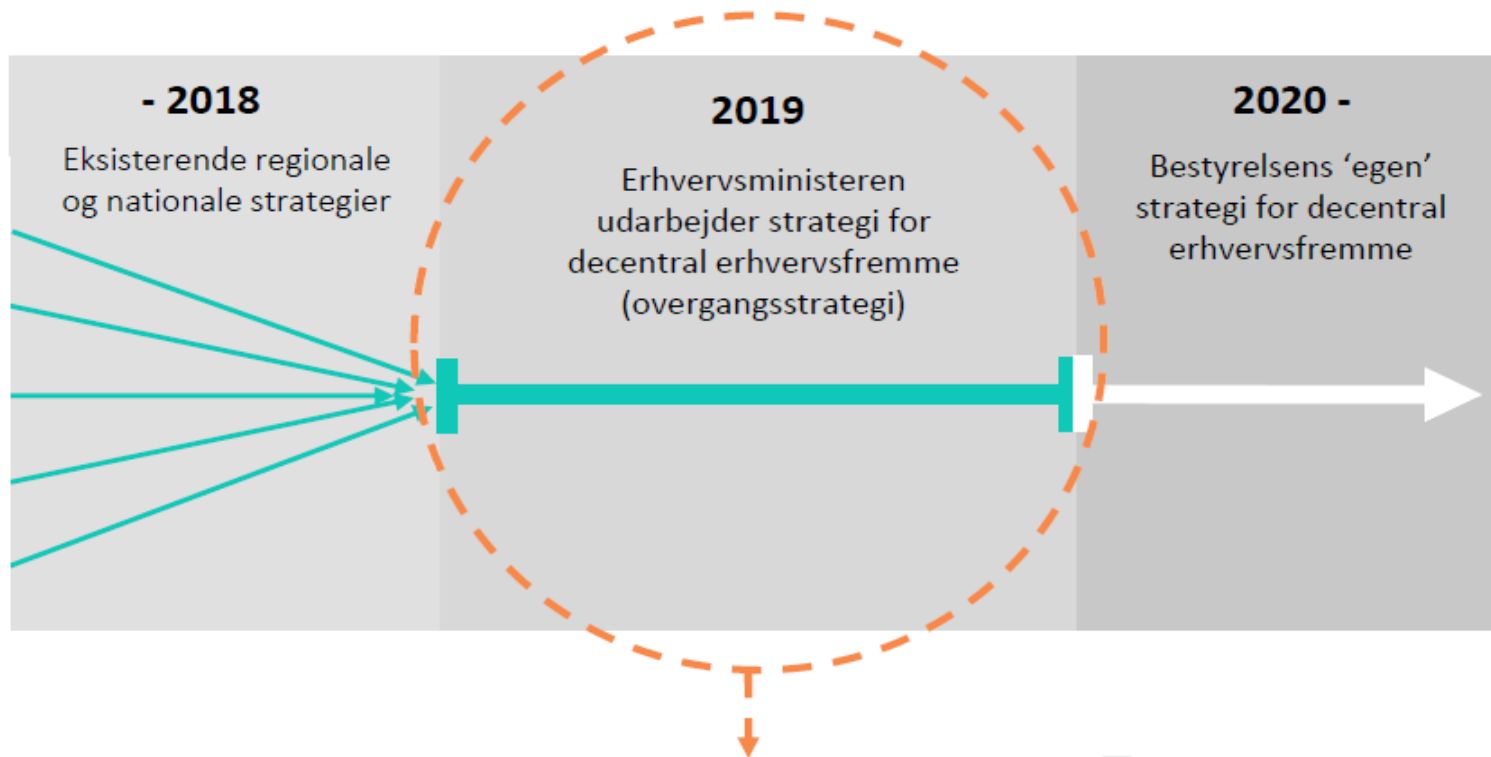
- 2018

Eksisterende regionale og nationale strategier

2019

Erhvervsministeren udarbejder strategi for decentral erhvervsfremme (overgangsstrategi)

2020 -

Bestyrelsens 'egen' strategi for decentral erhvervsfremme